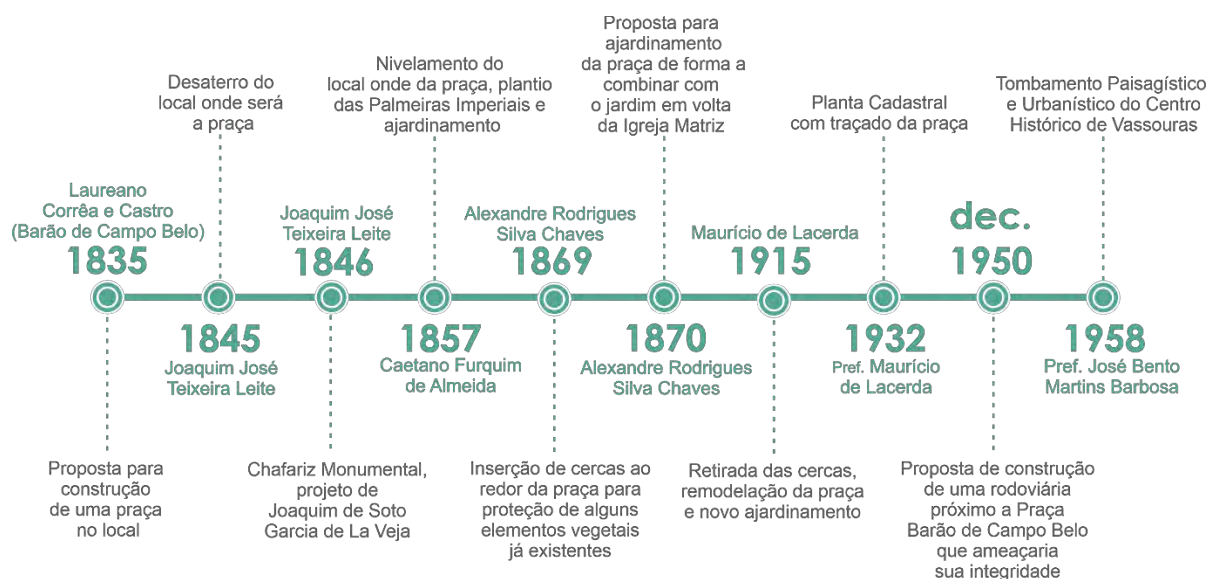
Desaterro do local onde será a praça

Nivelamento do local onde da praça, plantio das Palmeiras Imperiais e ajardinamento

Proposta para ajardinamento da praça de forma a combinar com o jardim em volta da Igreja Matriz

Planta Cadastral com traçado da praça

Tombamento Paisagístico e Urbanístico do Centro Histórico de Vassouras

Laureano Corrêa e Castro (Barão de Campo Belo)
1835

Joaquim José Teixeira Leite
1846

Alexandre Rodrigues Silva Chaves
1869

Maurício de Lacerda
1915

dec. 1950

1845
Joaquim José Teixeira Leite

1857
Caetano Furquim de Almeida

1870
Alexandre Rodrigues Silva Chaves

1932
Pref. Maurício de Lacerda

1958
Pref. José Bento Martins Barbosa

Proposta para construção de uma praça no local

Chafariz Monumental, projeto de Joaquim de Soto Garcia de La Veja

Inserção de cercas ao redor da praça para proteção de alguns elementos vegetais já existentes

Retirada das cercas, remodelação da praça e novo ajardinamento

Proposta de construção de uma rodoviária próximo a Praça Barão de Campo Belo que ameaçaria sua integridade